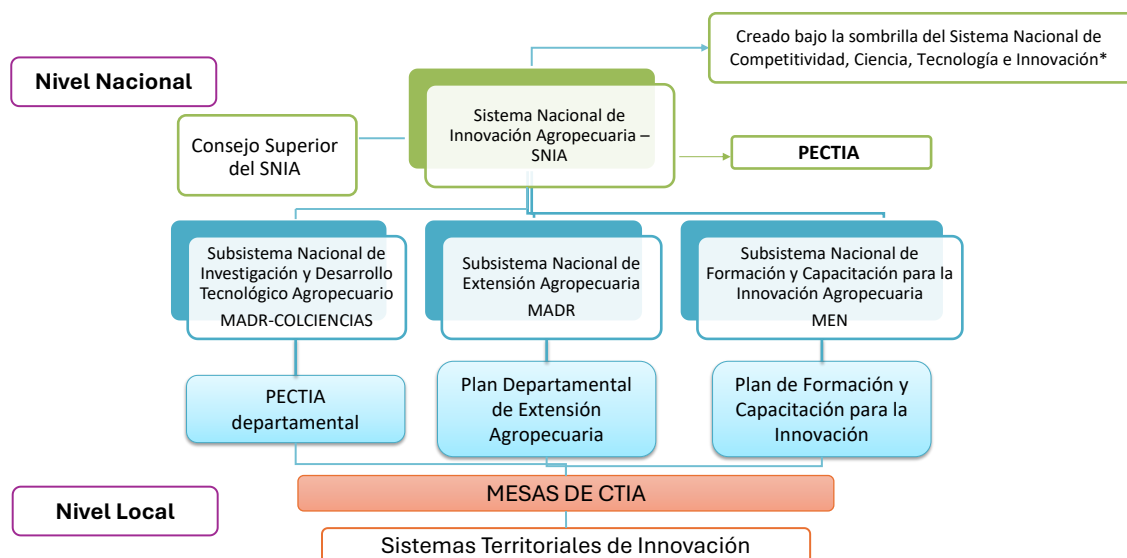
Creado bajo la sombrilla del Sistema Nacional de Competitividad, Ciencia, Tecnología e Innovación*

Nivel Nacional

Sistema Nacional de Innovación Agropecuaria – SNIA

Consejo Superior del SNIA

PECTIA

Subsistema Nacional de Investigación y Desarrollo Tecnológico Agropecuario
MADR-COLCIENCIAS

Subsistema Nacional de Extensión Agropecuaria
MADR

Subsistema Nacional de Formación y Capacitación para la Innovación Agropecuaria
MEN

PECTIA departamental

Plan Departamental de Extensión Agropecuaria

Plan de Formación y Capacitación para la Innovación

Nivel Local

MESAS DE CTIA

Sistemas Territoriales de Innovación